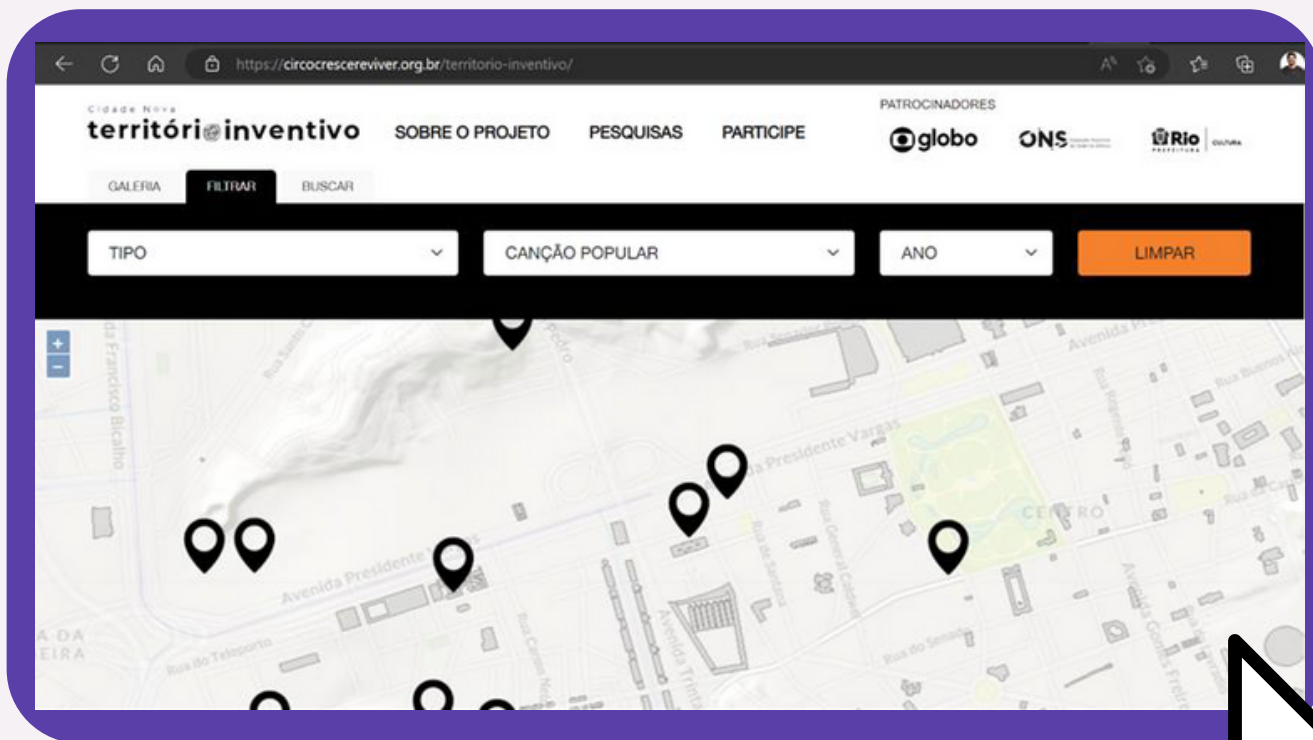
https://circocrescereviver.org.br/territorio-inventivo/

Cidade Nova
territóri@inventivo SOBRE O PROJETO PESQUISAS PARTICIPE

PATROCINADORES
globo ONS Rio CULTURA

GALERIA FILTRAR BUSCAR

TIPO
CANÇÃO POPULAR
ANO
LIMPAR

+
−

Rua Francisco Bicalho
Avenida Presidente Vargas
Avenida Presidente Vargas
Rua do Teleporto
Rua Carmo Neto
Avenida Trindade
Rua de Santana
Rua General Caldwell
Rua do Senado
CENTRO
Avenida Gomes Freire
Avenida Passos
Rua Buenos Aires
A DA
EIRA